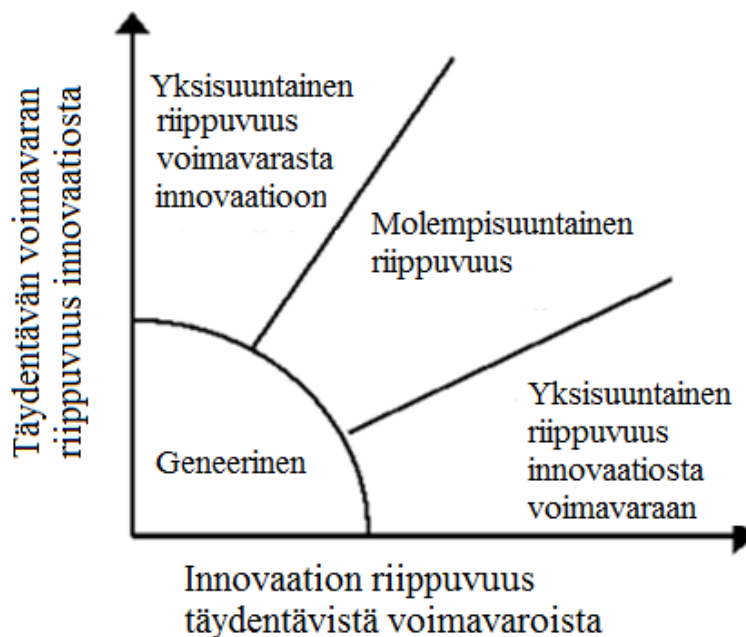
Täydentävän voimavaran riippuvuus innovaatiosta

Yksisuuntainen riippuvuus voimavarasta innovaatioon

Molempisuuntainen riippuvuus

Yksisuuntainen riippuvuus innovaatiosta voimavaraan

Geneerinen

Innovaation riippuvuus täydentävistä voimavaroista